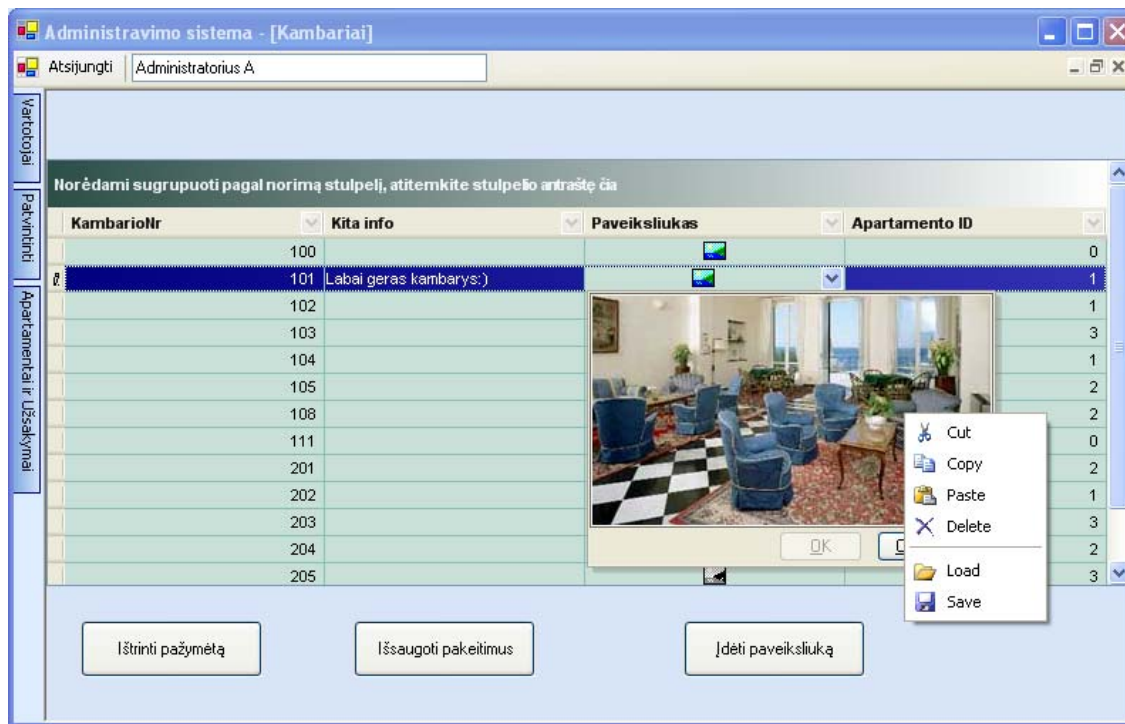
Administravimo sistema - [Kambariai]

Atsijungti | Administratorius A

Vartotojai
Patvirtinti
Apartamentai ir Užsakymai

Norėdami sugrupuoti pagal norimą stulpelį, atitemkite stulpelio antraštę čia

| KambarioNr | Kita info | Paveiksliukas | Apartamento ID |
|---|---|---|---|
| 100 | | | 0 |
| 101 | Labai geras kambarys:) | | 1 |
| 102 | | | 1 |
| 103 | | | 3 |
| 104 | | | 1 |
| 105 | | | 2 |
| 108 | | | 2 |
| 111 | | | 0 |
| 201 | | | 2 |
| 202 | | | 1 |
| 203 | | | 3 |
| 204 | | | 2 |
| 205 | | | 3 |

OK
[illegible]

Cut
Copy
Paste
Delete
Load
Save

Ištrinti pažymėtą
Išsaugoti pakeitimus
Įdėti paveiksliuką